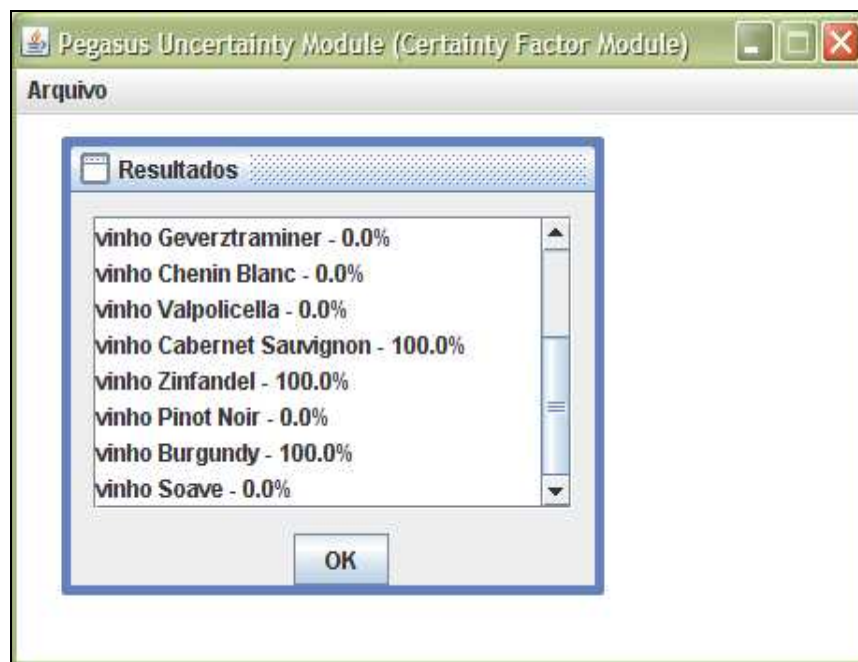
Pegasus Uncertainty Module (Certainty Factor Module)

Arquivo

Resultados

vinho Geverztraminer - 0.0%
vinho Chenin Blanc - 0.0%
vinho Valpolicella - 0.0%
vinho Cabernet Sauvignon - 100.0%
vinho Zinfandel - 100.0%
vinho Pinot Noir - 0.0%
vinho Burgundy - 100.0%
vinho Soave - 0.0%

OK